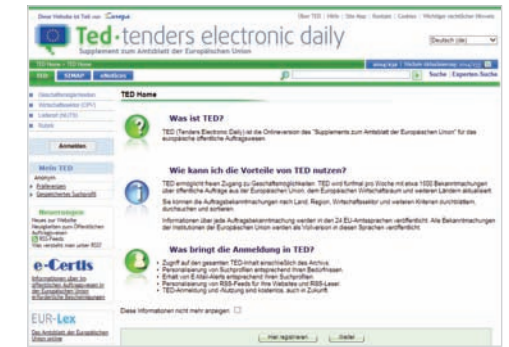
Diese Website ist Teil von Europa

Über TED | Hilfe | Site Map | Kontakt | Cookies | Wichtiger rechtlicher Hinweis

Ted · tenders electronic daily

Supplement zum Amtsblatt der Europäischen Union

Deutsch (de)

TED Home > TED Home

TED | SIMAP | eNotices

Suche | Experten-Suche

Geschäftsmöglichkeiten
Wirtschaftssektor (CPV)
Lieferort (NUTS)
Rubrik

Anmelden

Mein TED
Anonym
Präferenzen
Gespeicherte Suchprofile

Neuerungen
Neues zur Website
Neuigkeiten zum Öffentlichen Auftragswesen
RSS-Feeds
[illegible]

e-Certis
Informationen über im öffentlichen Auftragswesen in den Europäischen Union erforderliche Bescheinigungen

EUR-Lex
Das Amtsblatt der Europäischen Union online

TED Home

Was ist TED?

TED (Tenders Electronic Daily) ist die Onlineversion des "Supplements zum Amtsblatt der Europäischen Union" für das europäische öffentliche Auftragswesen.

Wie kann ich die Vorteile von TED nutzen?

TED ermöglicht freien Zugang zu Geschäftsmöglichkeiten. TED wird fünfmal pro Woche mit etwa 1500 Bekanntmachungen über öffentliche Aufträge aus der Europäischen Union, dem Europäischen Wirtschaftsraum und weiteren Ländern aktualisiert.

Sie können die Auftragsbekanntmachungen nach Land, Region, Wirtschaftssektor und weiteren Kriterien durchblättern, durchsuchen und sortieren.

Informationen über jede Auftragsbekanntmachung werden in den 24 EU-Amtssprachen veröffentlicht. Alle Bekanntmachungen der Institutionen der Europäischen Union werden als Volltexte in diesen Sprachen veröffentlicht.

Was bringt die Anmeldung in TED?

Zugriff auf den gesamten TED-Inhalt einschließlich des Archivs.
Personalisierung von Suchprofilen entsprechend Ihren Bedürfnissen.
Erhalt von E-Mail-Alerts entsprechend Ihren Suchprofilen.
Personalisierung von RSS-Feeds für Ihre Websites und RSS-Reader.
TED-Anmeldung und -Nutzung sind kostenlos, auch in Zukunft.

Diese Informationen nicht mehr anzeigen

Jetzt registrieren | Weiter